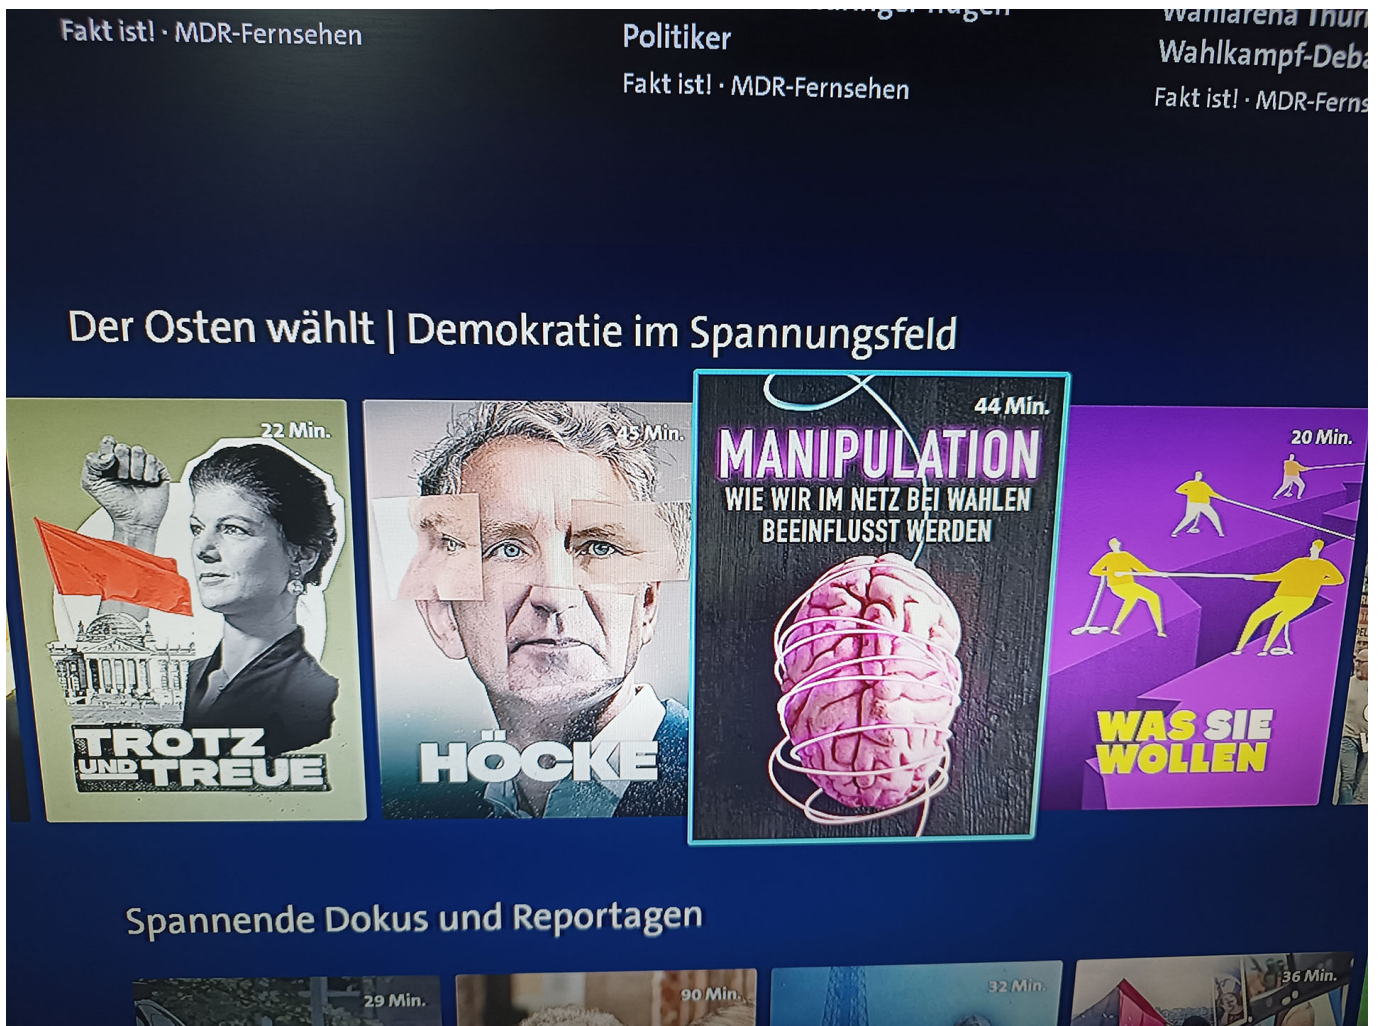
Fakt ist! · MDR-Fernsehen

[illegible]
Politiker
Fakt ist! · MDR-Fernsehen

Wahlarena Thür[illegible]
Wahlkampf-Deba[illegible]
Fakt ist! · MDR-Ferns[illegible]

Der Osten wählt | Demokratie im Spannungsfeld

22 Min.
TROTZ UND TREUE

45 Min.
HÖCKE

44 Min.
MANIPULATION
WIE WIR IM NETZ BEI WAHLEN BEEINFLUSST WERDEN

20 Min.
WAS SIE WOLLEN

Spannende Dokus und Reportagen

29 Min.

90 Min.

32 Min.

36 Min.